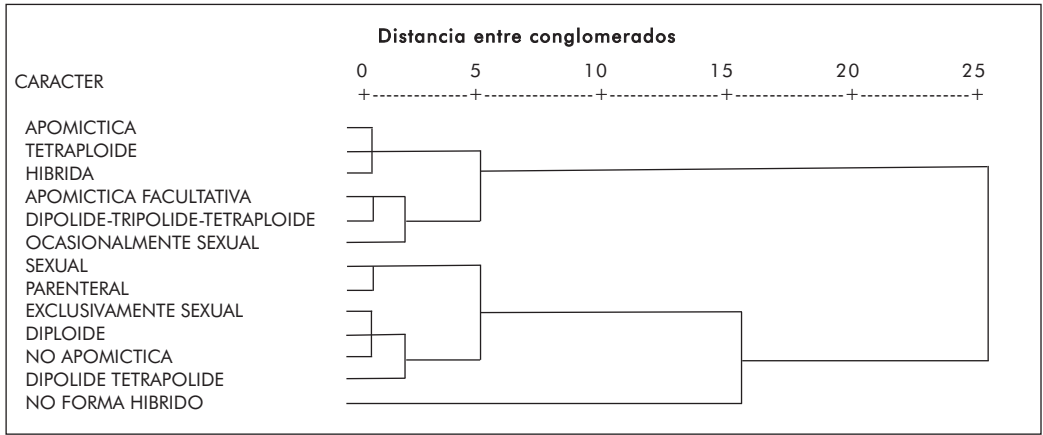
Distancia entre conglomerados

CARACTER

| 0 | 5 | 10 | 15 | 20 | 25 |
|---|---|---|---|---|---|

APOMICTICA
TETRAPLOIDE
HIBRIDA
APOMICTICA FACULTATIVA
DIPOLIDE-TRIPOLIDE-TETRAPLOIDE
OCASIONALMENTE SEXUAL
SEXUAL
PARENTERAL
EXCLUSIVAMENTE SEXUAL
DIPLOIDE
NO APOMICTICA
DIPOLIDE TETRAPOLIDE
NO FORMA HIBRIDO